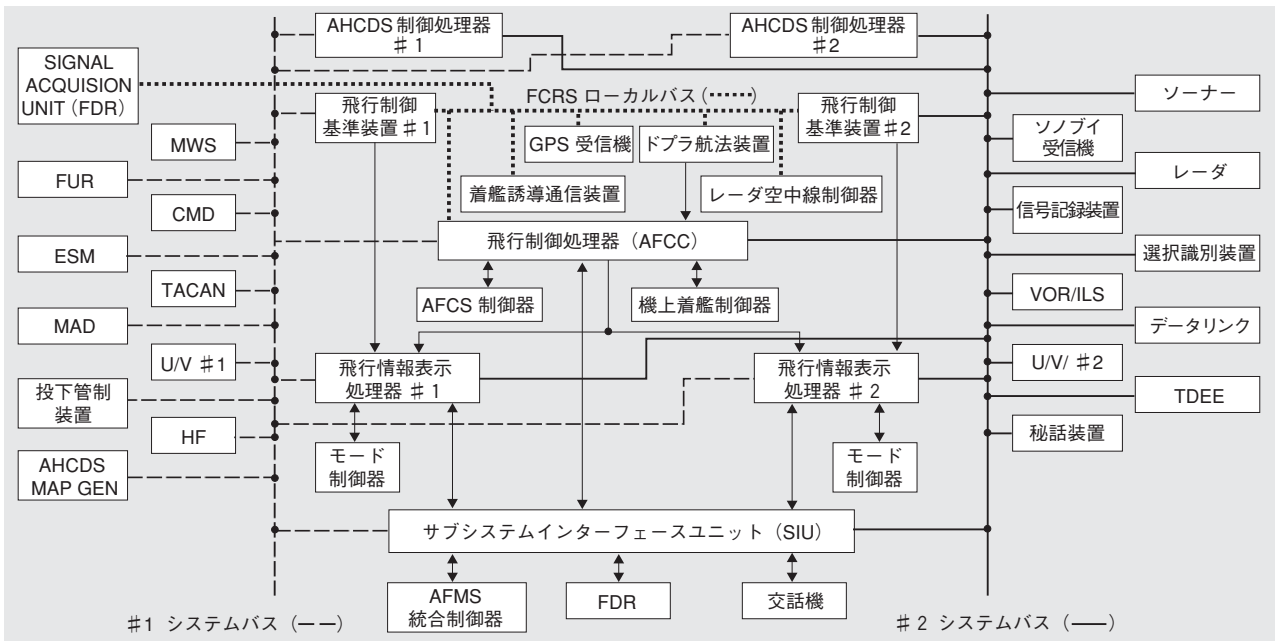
AHCDS 制御処理器 ♯1

AHCDS 制御処理器 ♯2

SIGNAL ACQUISION UNIT (FDR)

FCRS ローカルバス (••••••)

飛行制御基準装置 ♯1

飛行制御基準装置 ♯2

ソーナー

MWS

GPS 受信機

ドプラ航法装置

ソノブイ受信機

FUR

着艦誘導通信装置

レーダ空中線制御器

レーダ

CMD

信号記録装置

ESM

飛行制御処理器 (AFCC)

選択識別装置

TACAN

AFCS 制御器

機上着艦制御器

VOR/ILS

MAD

データリンク

U/V ♯1

飛行情報表示処理器 ♯ 1

飛行情報表示処理器 ♯ 2

U/V/ ♯2

投下管制装置

TDEE

HF

モード制御器

モード制御器

秘話装置

AHCDS MAP GEN

サブシステムインターフェースユニット (SIU)

AFMS 統合制御器

FDR

交話機

♯1 システムバス (ーー)

♯2 システムバス (——)